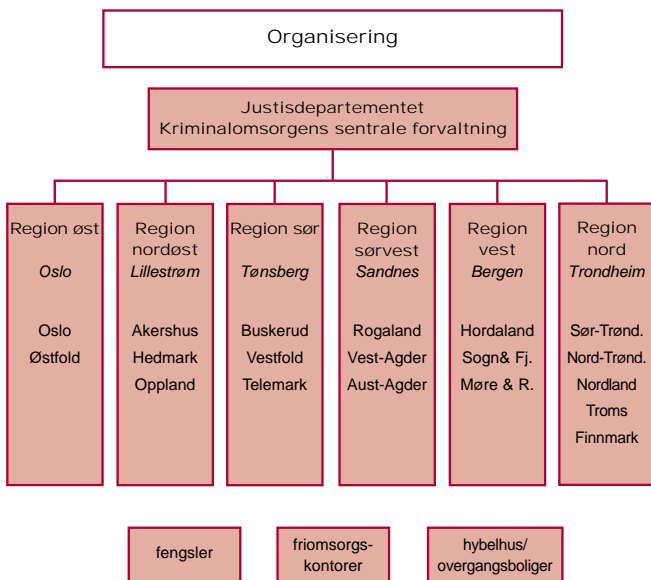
Organisering

Justisdepartementet
Kriminalomsorgens sentrale forvaltning

Region øst
*Oslo*

Oslo
Østfold

Region nordøst
*Lillestrøm*

Akershus
Hedmark
Oppland

Region sør
*Tønsberg*

Buskerud
Vestfold
Telemark

Region sørvest
*Sandnes*

Rogaland
Vest-Agder
Aust-Agder

Region vest
*Bergen*

Hordaland
Sogn& Fj.
Møre & R.

Region nord
*Trondheim*

Sør-Trønd.
Nord-Trønd.
Nordland
Troms
Finnmark

fengsler

friomsorgs-kontorer

hybelhus/ overgangsboliger